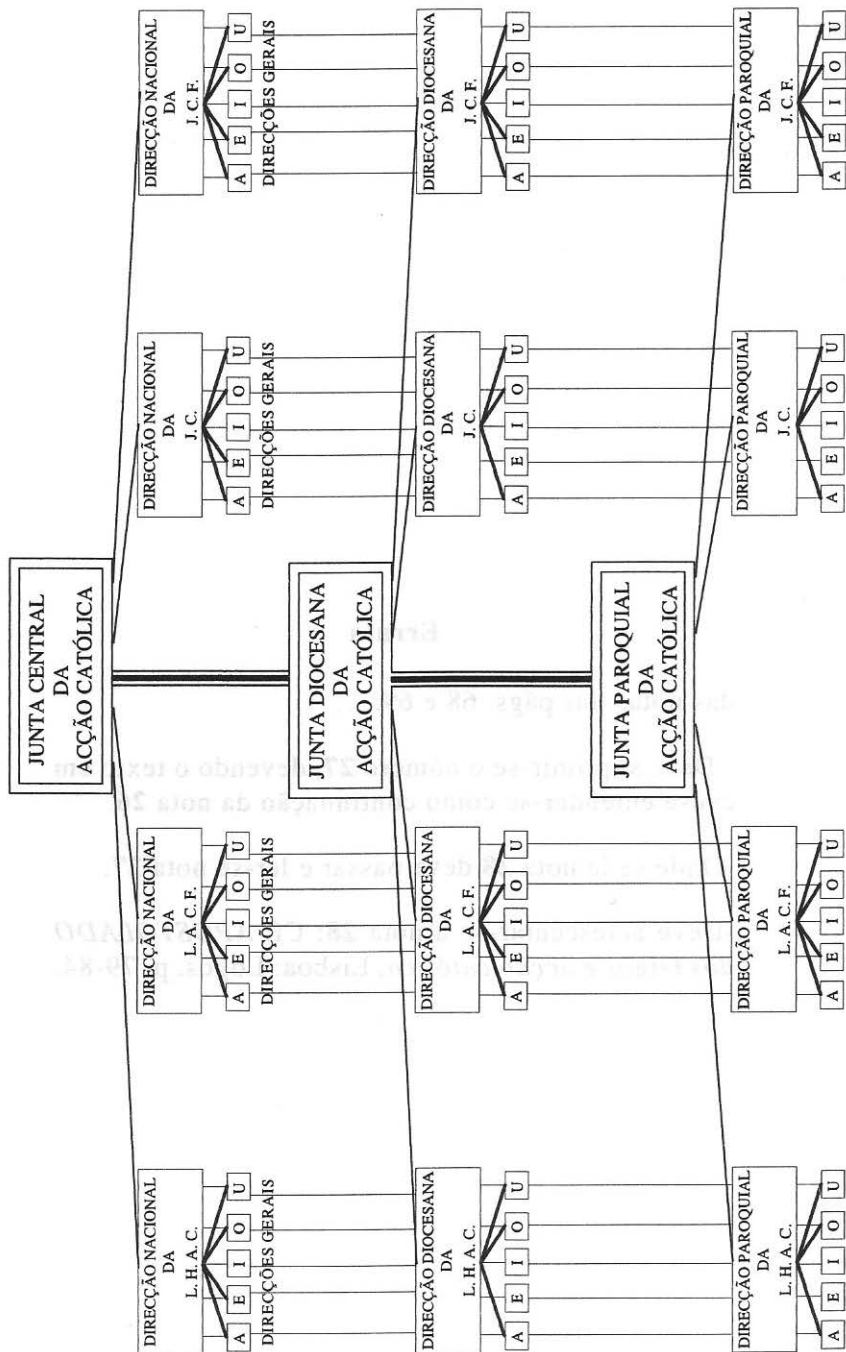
JUNTA CENTRAL DA ACÇÃO CATÓLICA

DIRECÇÃO NACIONAL DA L. H. A. C.
A E I O U
DIRECÇÕES GERAIS

DIRECÇÃO NACIONAL DA L. A. C. F.
A E I O U
DIRECÇÕES GERAIS

DIRECÇÃO NACIONAL DA J. C.
A E I O U
DIRECÇÕES GERAIS

DIRECÇÃO NACIONAL DA J. C. F.
A E I O U
DIRECÇÕES GERAIS

JUNTA DIOCESANA DA ACÇÃO CATÓLICA

DIRECÇÃO DIOCESANA DA L. H. A. C.
A E I O U

DIRECÇÃO DIOCESANA DA L. A. C. F.
A E I O U

DIRECÇÃO DIOCESANA DA J. C.
A E I O U

DIRECÇÃO DIOCESANA DA J. C. F.
A E I O U

JUNTA PAROQUIAL DA ACÇÃO CATÓLICA

DIRECÇÃO PAROQUIAL DA L. H. A. C.
A E I O U

DIRECÇÃO PAROQUIAL DA L. A. C. F.
A E I O U

DIRECÇÃO PAROQUIAL DA J. C.
A E I O U

DIRECÇÃO PAROQUIAL DA J. C. F.
A E I O U